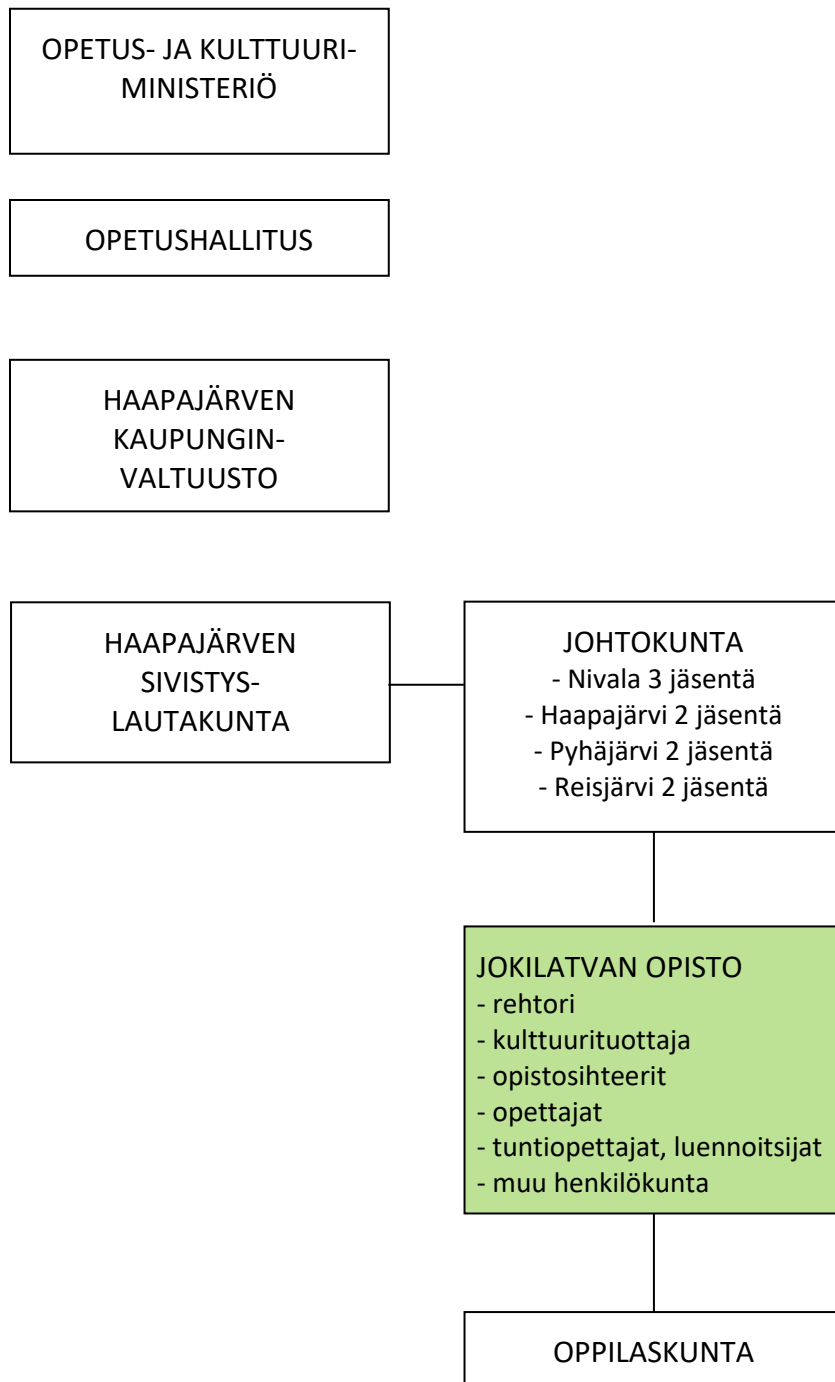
OPETUS- JA KULTTUURIMINISTERIÖ

OPETUSHALLITUS

HAAPAJÄRVEN KAUPUNGINVALTUUSTO

HAAPAJÄRVEN SIVISTYSLAUTAKUNTA

JOHTOKUNTA
- Nivala 3 jäsentä
- Haapajärvi 2 jäsentä
- Pyhäjärvi 2 jäsentä
- Reisjärvi 2 jäsentä

JOKILATVAN OPISTO
- rehtori
- kulttuurituottaja
- opistosihteerit
- opettajat
- tuntiopettajat, luennoitsijat
- muu henkilökunta

OPPILASKUNTA